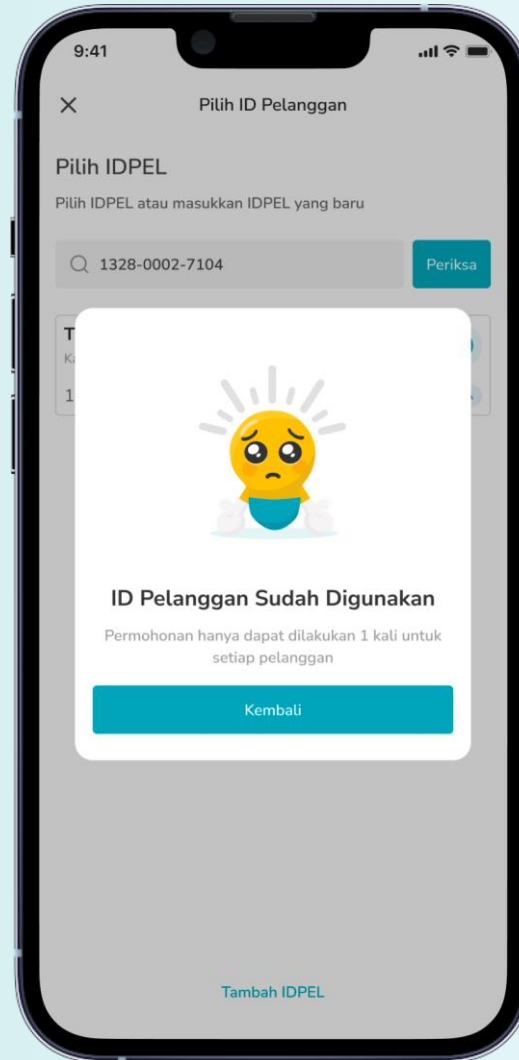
9:41

Pilih ID Pelanggan

Pilih IDPEL

Pilih IDPEL atau masukkan IDPEL yang baru

1328-0002-7104

Periksa

T
K
1

ID Pelanggan Sudah Digunakan

Permohonan hanya dapat dilakukan 1 kali untuk setiap pelanggan

Kembali

Tambah IDPEL